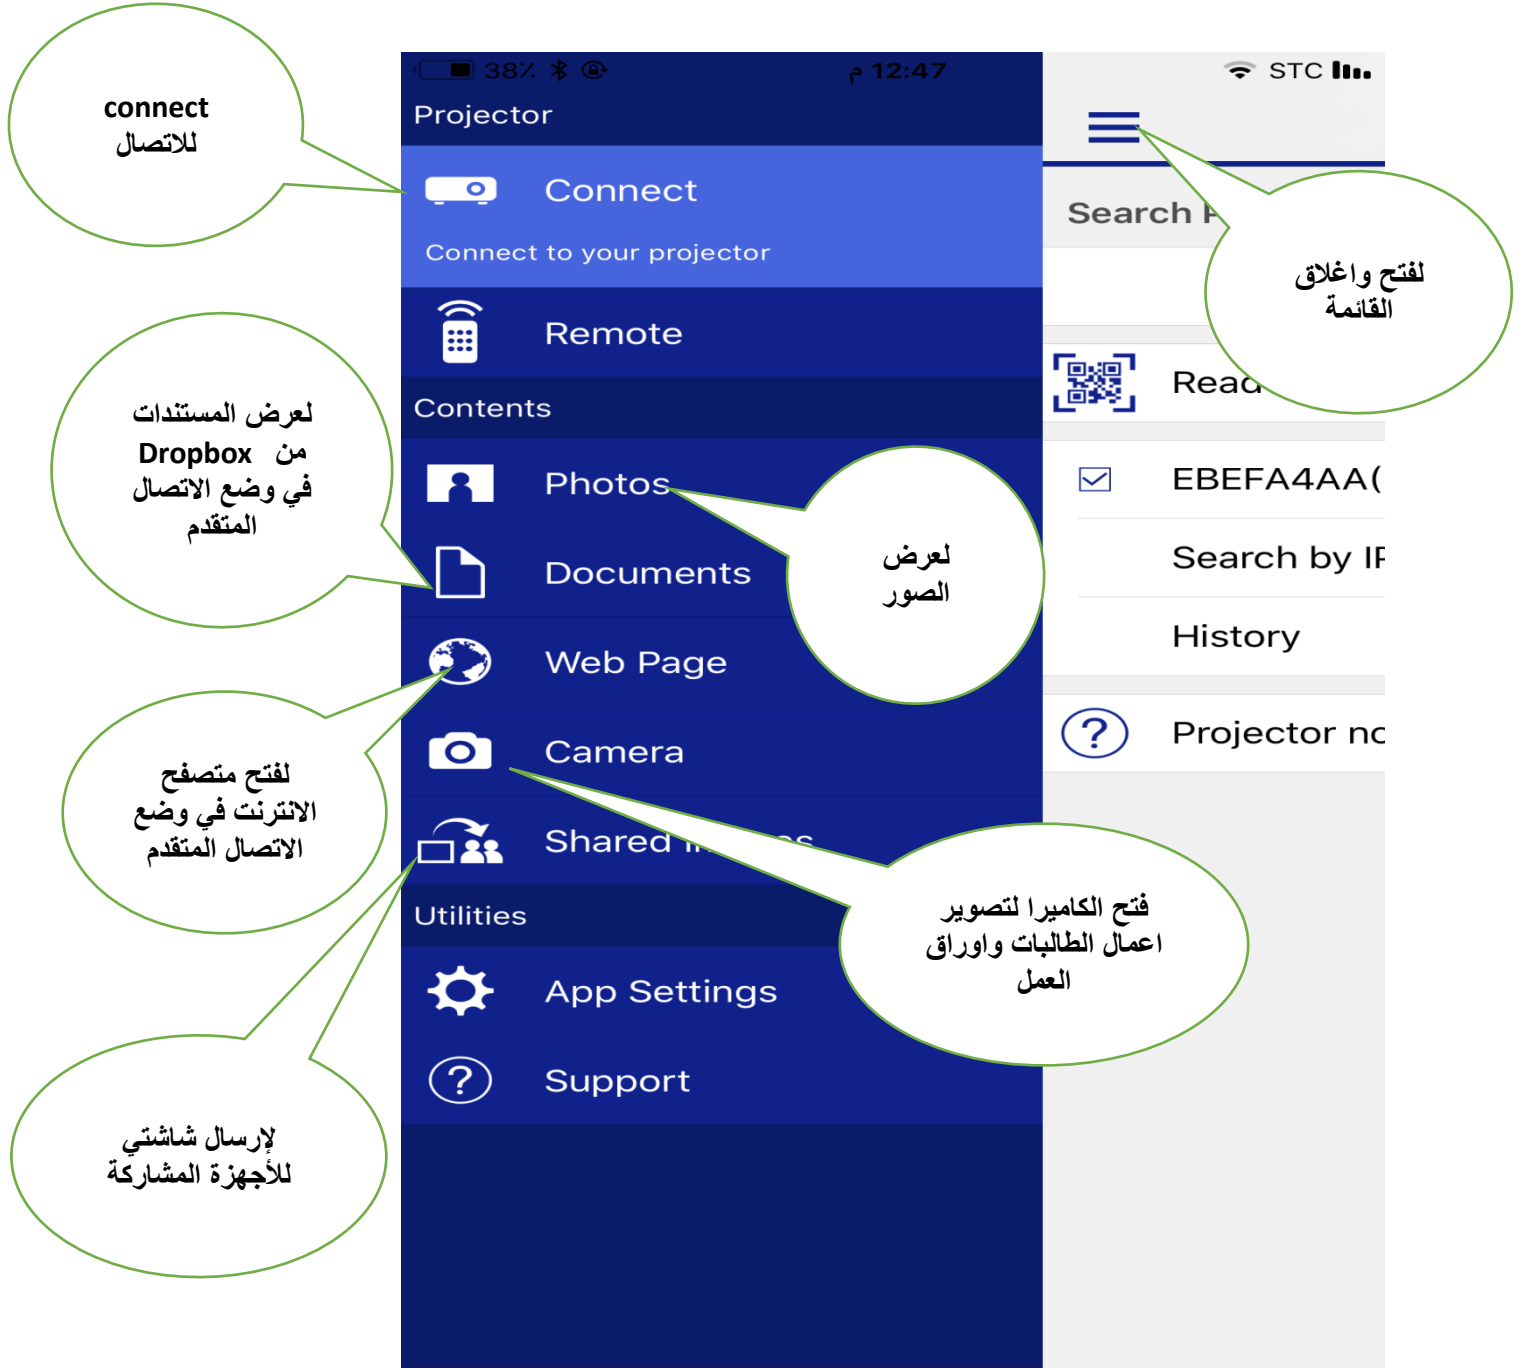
connect
للاتصال

38٪ م 12:47 STC

Projector

Connect

Connect to your projector

Remote

Contents

Photos

Documents

Web Page

Camera

Shared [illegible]

Utilities

App Settings

Support

Search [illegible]

Read

EBEFA4AA(

Search by IP

History

Projector no

لفتح واغلاق القائمة

لعرض المستندات من Dropbox في وضع الاتصال المتقدم

لعرض الصور

لفتح متصفح الانترنت في وضع الاتصال المتقدم

فتح الكاميرا لتصوير اعمال الطالبات واوراق العمل

لإرسال شاشتي للأجهزة المشاركة